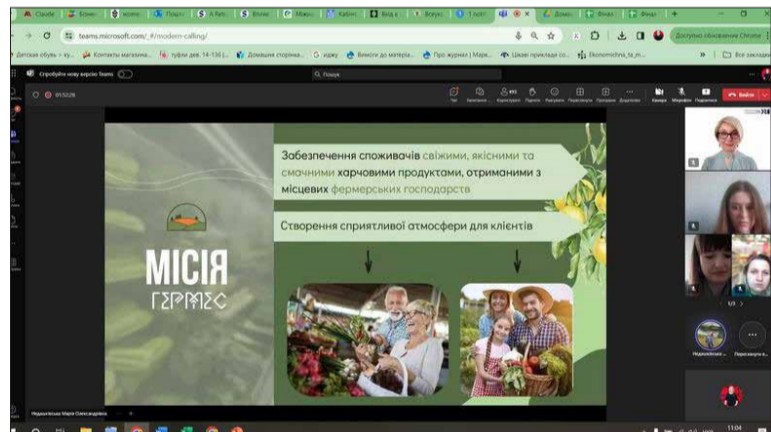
Claude | Бізнес | teams | Пошт | A Reh | Вчим | Мовн | Кабін | Від є | Вскус | 1 rolls | Домаш | Фінан | Фінан

teams.microsoft.com/_#/modern-calling/

Доступно оновлення Chrome

Детская обувь – ку... | Контакты магазина... | туфли дев. 14-136 (... | Домашня сторінка... | енду | Вимоги до матеріа... | Про журнал | Марк... | Цікаві приклади со... | Ekonomichna_ta_m... | Все закладки

Спробуйте нову версію Teams

Пошук

01:52:28

Чат | Учасники | Користувачі | Підняти | Реагувати | Подання | Поговорити | Додатково | Камера | Мікрофон | Поділитися | Вийти

МІСІЯ
ГЕРМЕС

Забезпечення споживачів свіжими, якісними та смачними харчовими продуктами, отриманими з місцевих фермерських господарств

Створення сприятливої атмосфери для клієнтів

1/3

Недошківська ... | Переглянути в...

Недошківська Марія Олександрівна

11:04